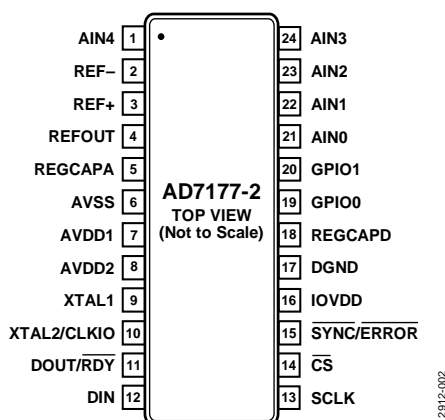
AIN4 1
REF– 2
REF+ 3
REFOUT 4
REGCAPA 5
AVSS 6
AVDD1 7
AVDD2 8
XTAL1 9
XTAL2/CLKIO 10
DOUT/$\overline{\text{RDY}}$ 11
DIN 12

AD7177-2
TOP VIEW
(Not to Scale)

24 AIN3
23 AIN2
22 AIN1
21 AIN0
20 GPIO1
19 GPIO0
18 REGCAPD
17 DGND
16 IOVDD
15 $\overline{\text{SYNC}}/\overline{\text{ERROR}}$
14 $\overline{\text{CS}}$
13 SCLK

12912-002